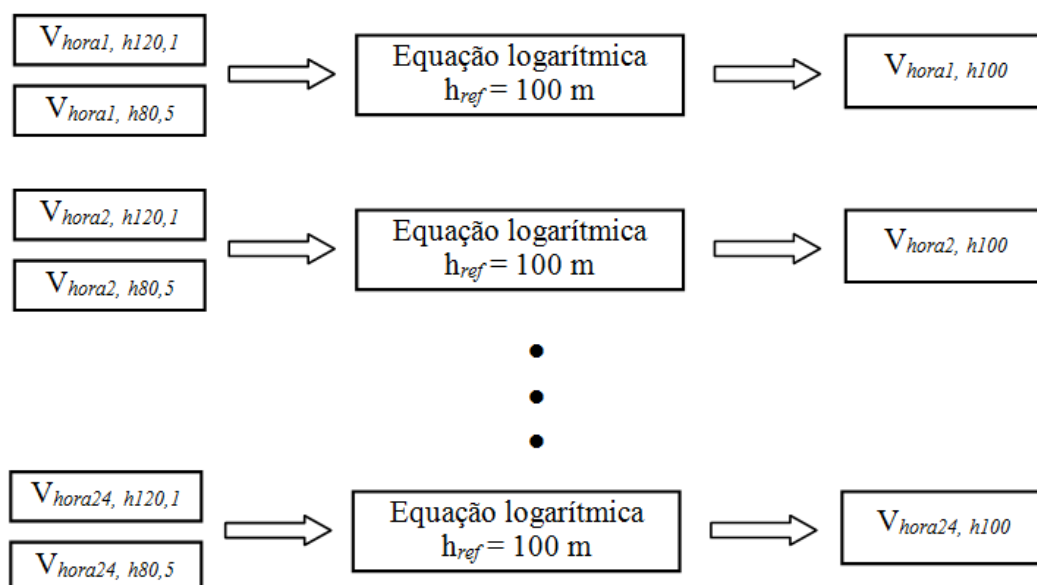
$V_{hora1,\ h120,1}$

$V_{hora1,\ h80,5}$

Equação logarítmica
$h_{ref}$ = 100 m

$V_{hora1,\ h100}$

$V_{hora2,\ h120,1}$

$V_{hora2,\ h80,5}$

Equação logarítmica
$h_{ref}$ = 100 m

$V_{hora2,\ h100}$

$V_{hora24,\ h120,1}$

$V_{hora24,\ h80,5}$

Equação logarítmica
$h_{ref}$ = 100 m

$V_{hora24,\ h100}$